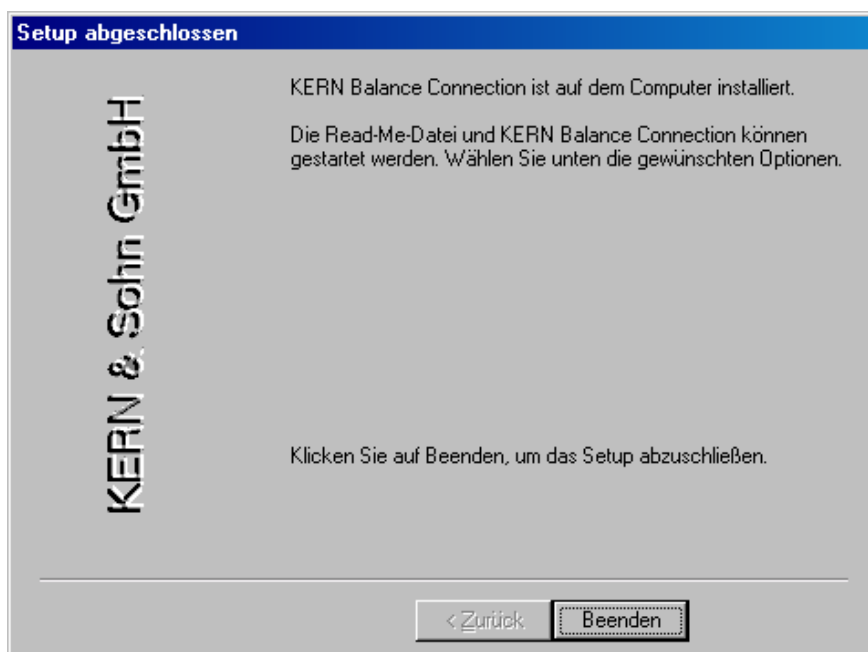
Setup abgeschlossen

KERN & Sohn GmbH

KERN Balance Connection ist auf dem Computer installiert.

Die Read-Me-Datei und KERN Balance Connection können gestartet werden. Wählen Sie unten die gewünschten Optionen.

Klicken Sie auf Beenden, um das Setup abzuschließen.

< Zurück

Beenden